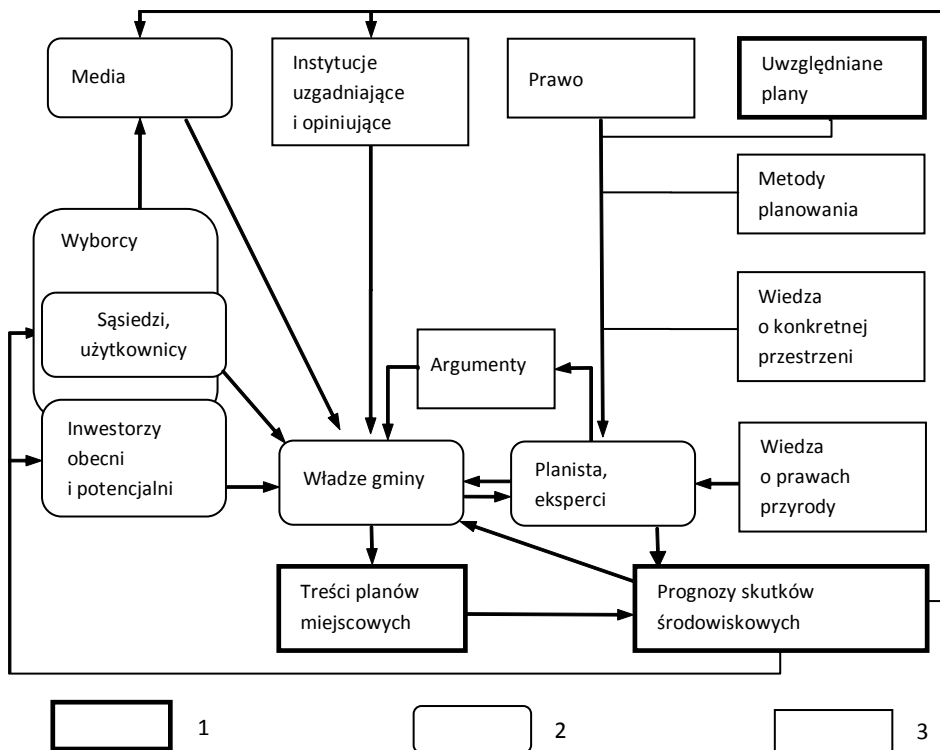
Media

Instytucje uzgadniające i opiniujące

Prawo

Uwzględniane plany

Metody planowania

Wyborcy

Sąsiedzi, użytkownicy

Wiedza o konkretnej przestrzeni

Argumenty

Inwestorzy obecni i potencjalni

Władze gminy

Planista, eksperci

Wiedza o prawach przyrody

Treści planów miejscowych

Prognozy skutków środowiskowych

1

2

3